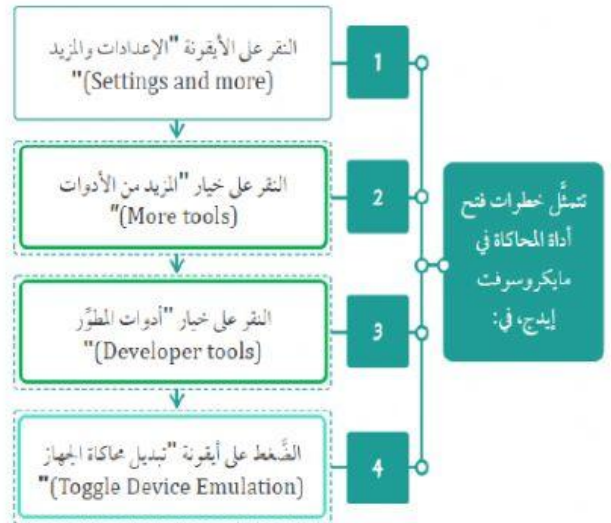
تتمثَّل خطوات فتح أداة المحاكاة في مايكروسوفت إيدج، في:

1
النقر على الأيقونة "الإعدادات والمزيد (Settings and more)"

2
النقر على خيار "المزيد من الأدوات (More tools)"

3
النقر على خيار "أدوات المطوِّر (Developer tools)"

4
الضَّغط على أيقونة "تبديل محاكاة الجهاز (Toggle Device Emulation)"